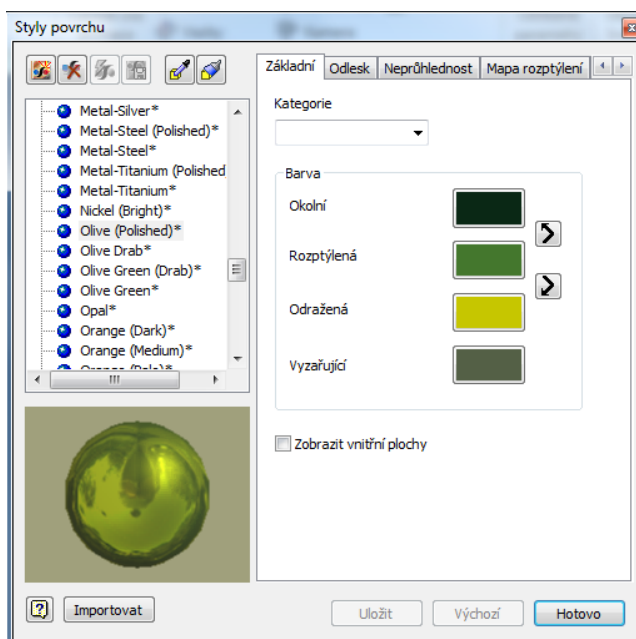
Styly povrchu

Metal-Silver*
Metal-Steel (Polished)*
Metal-Steel*
Metal-Titanium (Polished
Metal-Titanium*
Nickel (Bright)*
Olive (Polished)*
Olive Drab*
Olive Green (Drab)*
Olive Green*
Opal*
Orange (Dark)*
Orange (Medium)*
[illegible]

Základní | Odlesk | Neprůhlednost | Mapa rozptýlení

Kategorie

Barva
Okolní
Rozptýlená
Odražená
Vyzařující

Zobrazit vnitřní plochy

?
Importovat
Uložit
Výchozí
Hotovo